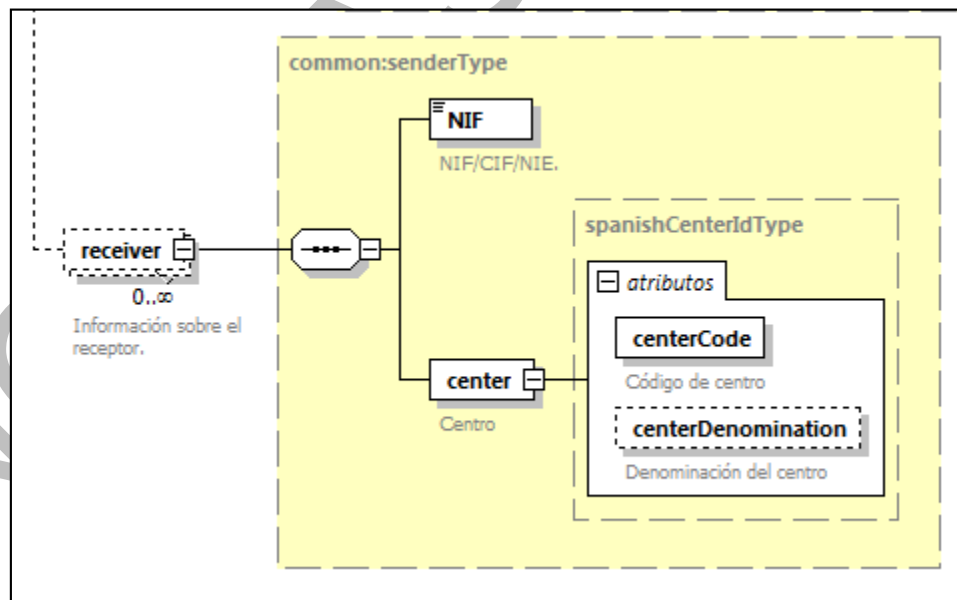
common:senderType

NIF

NIF/CIF/NIE.

spanishCenterIdType

receiver

0..∞

Información sobre el receptor.

atributos

centerCode

Código de centro

center

Centro

centerDenomination

Denominación del centro